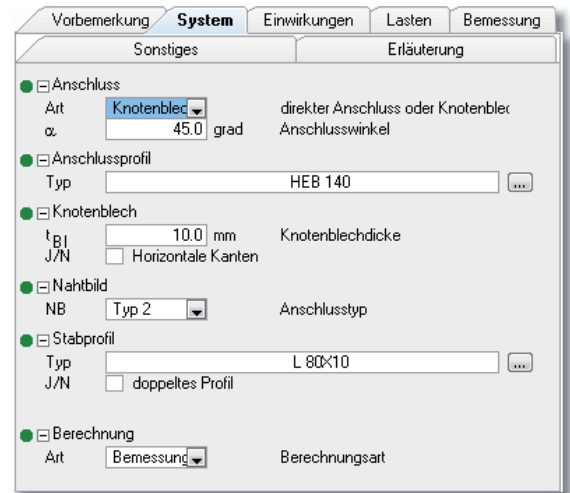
Vorbemerkung | System | Einwirkungen | Lasten | Bemessung
Sonstiges | Erläuterung

Anschluss
Art Knotenblec direkter Anschluss oder Knotenblec
$\alpha$ 45.0 grad Anschlusswinkel

Anschlussprofil
Typ HEB 140 ...

Knotenblech
$t_{Bl}$ 10.0 mm Knotenblechdicke
J/N Horizontale Kanten

Nahtbild
NB Typ 2 Anschlusstyp

Stabprofil
Typ L 80X10 ...
J/N doppeltes Profil

Berechnung
Art Bemessung Berechnungsart